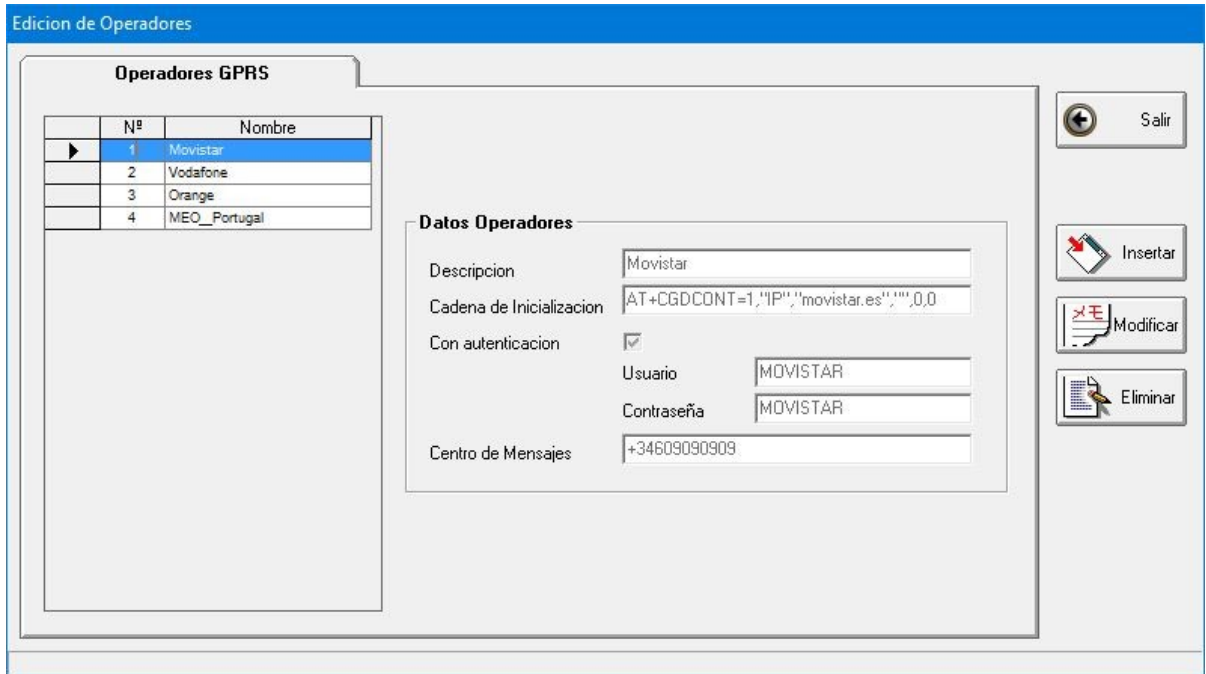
Edicion de Operadores

Operadores GPRS

| | Nº | Nombre |
|---|---|---|
| | 1 | Movistar |
| | 2 | Vodafone |
| | 3 | Orange |
| | 4 | MEO_Portugal |

Salir

Datos Operadores

Descripcion Movistar

Cadena de Inicializacion AT+CGDCONT=1,"IP","movistar.es","",0,0

Con autenticacion

Usuario MOVISTAR

Contraseña MOVISTAR

Centro de Mensajes +34609090909

Insertar

Modificar

Eliminar